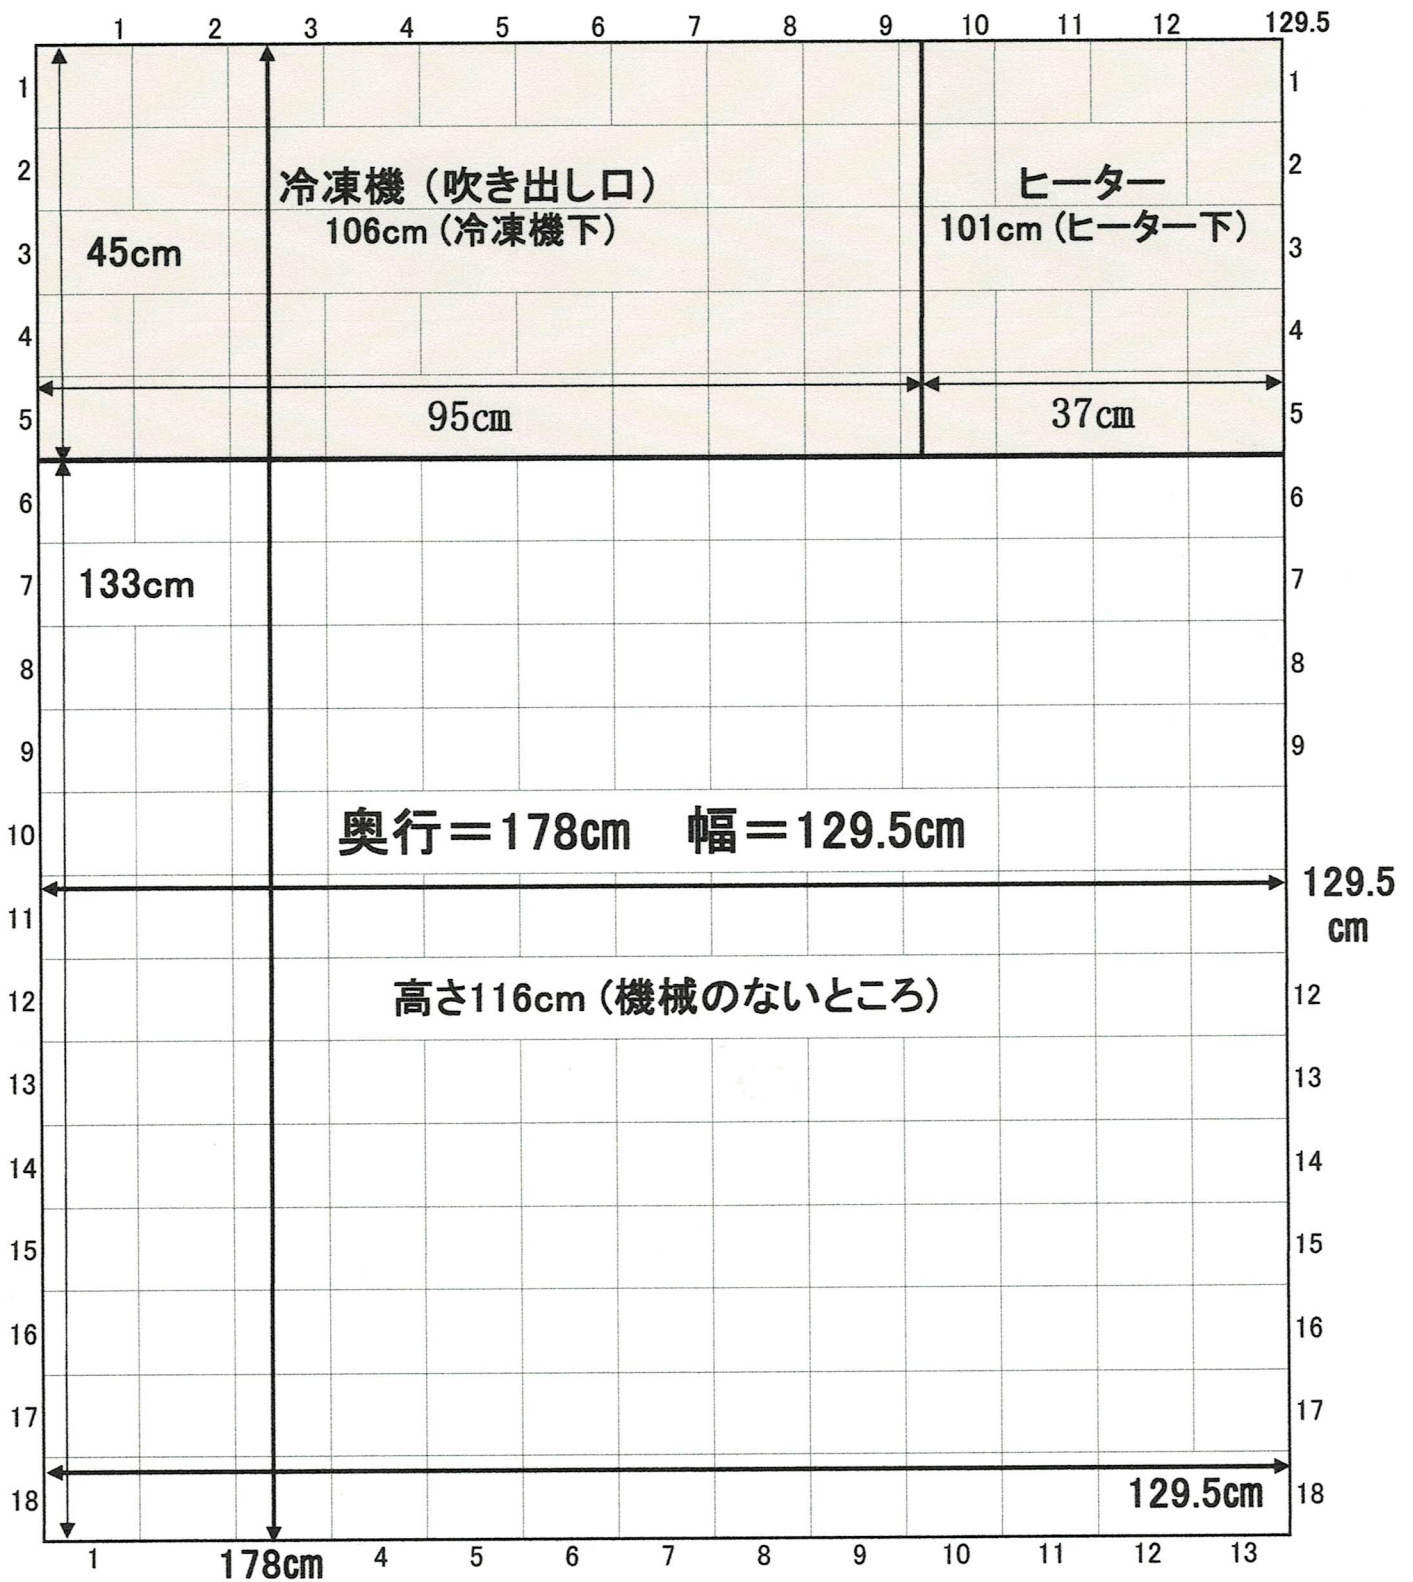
1 2 3 4 5 6 7 8 9 10 11 12 129.5

冷凍機（吹き出し口）
106cm（冷凍機下）

ヒーター
101cm（ヒーター下）

45cm

95cm

37cm

133cm

奥行＝178cm　幅＝129.5cm

129.5 cm

高さ116cm（機械のないところ）

129.5cm

1 2 3 4 5 6 7 8 9 10 11 12 13 14 15 16 17 18

1 2 3 4 5 6 7 8 9 12 13 14 15 16 17 18

1 178cm 4 5 6 7 8 9 10 11 12 13